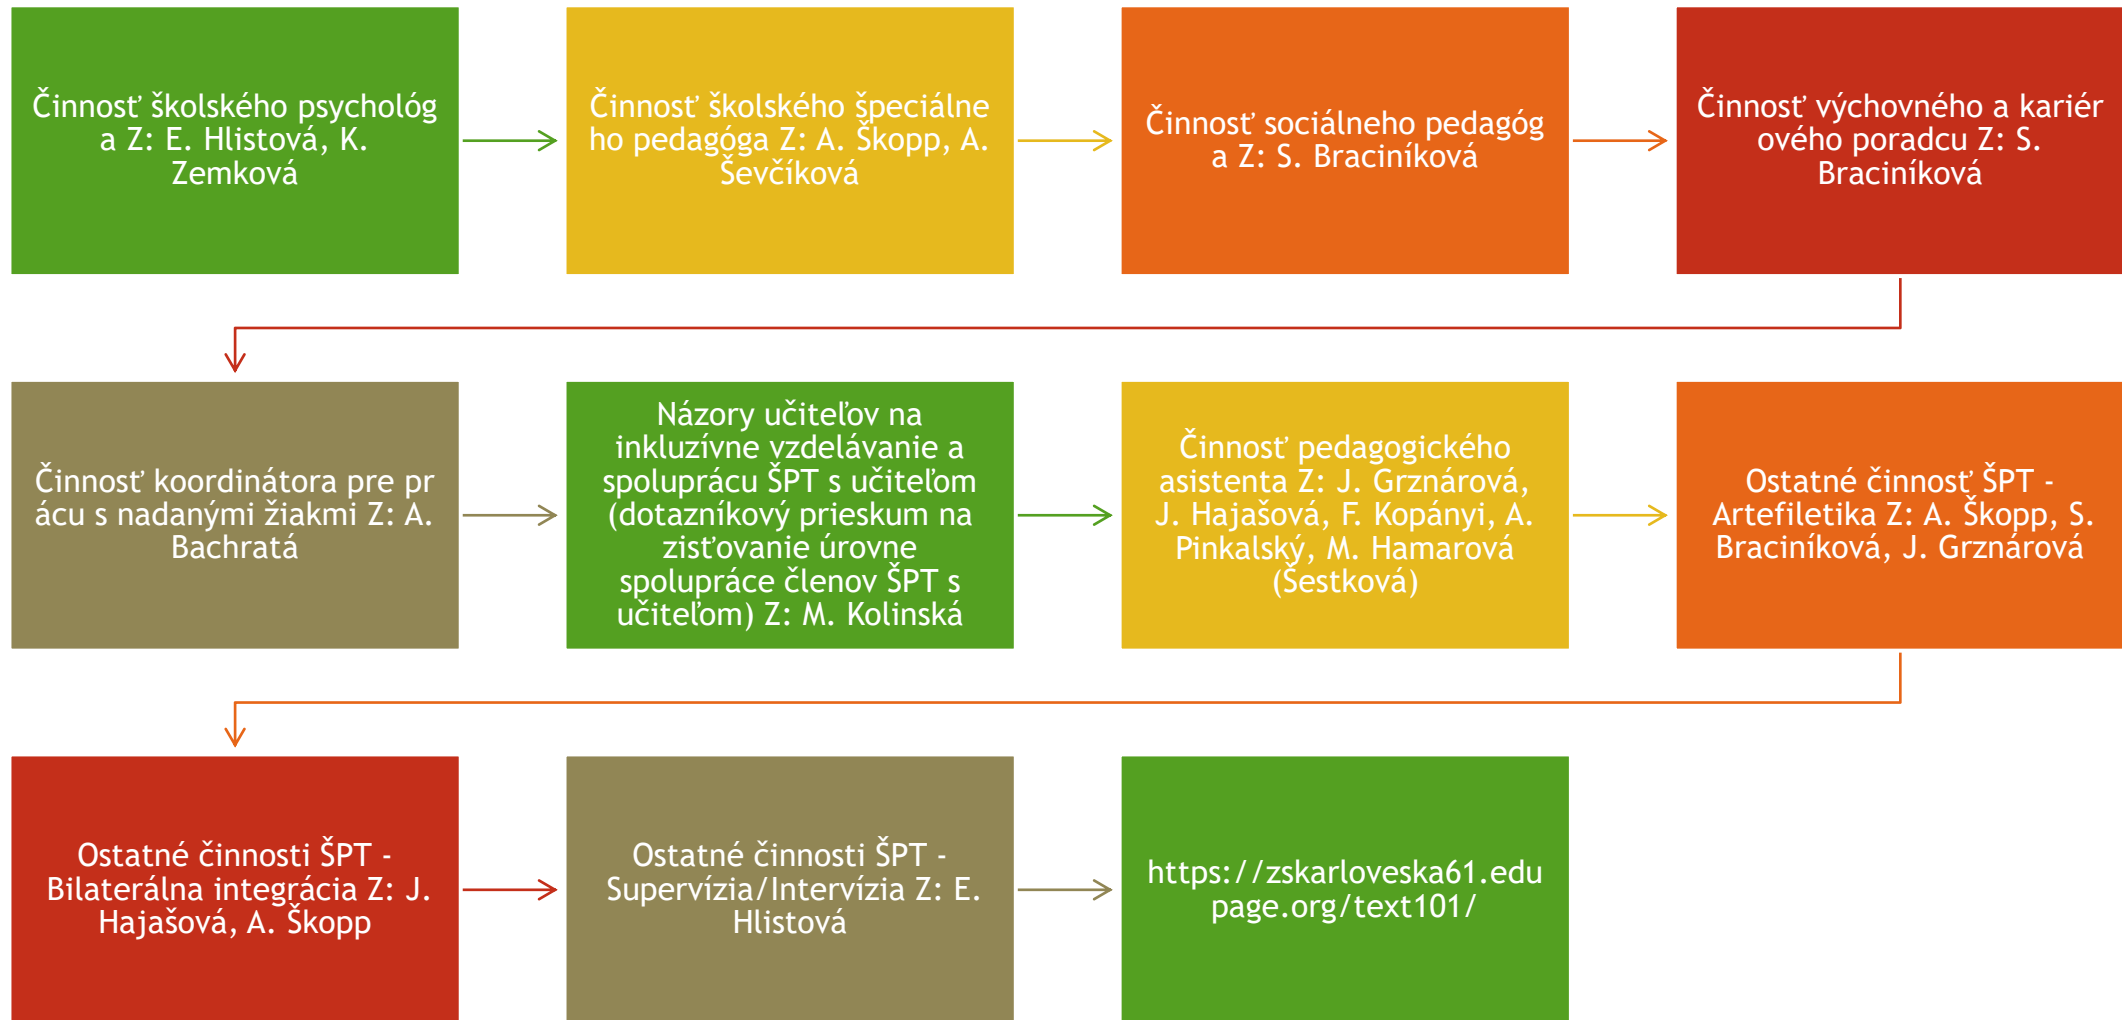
Činnosť školského psychológa Z: E. Hlistová, K. Zemková

Činnosť školského špeciálneho pedagóga Z: A. Škopp, A. Ševčíková

Činnosť sociálneho pedagóga Z: S. Braciníková

Činnosť výchovného a kariérového poradcu Z: S. Braciníková

Činnosť koordinátora pre prácu s nadanými žiakmi Z: A. Bachratá

Názory učiteľov na inkluzívne vzdelávanie a spoluprácu ŠPT s učiteľom (dotazníkový prieskum na zisťovanie úrovne spolupráce členov ŠPT s učiteľom) Z: M. Kolinská

Činnosť pedagogického asistenta Z: J. Grznárová, J. Hajašová, F. Kopányi, A. Pinkalský, M. Hamarová (Šestková)

Ostatné činnosť ŠPT - Artefiletika Z: A. Škopp, S. Braciníková, J. Grznárová

Ostatné činnosti ŠPT - Bilaterálna integrácia Z: J. Hajašová, A. Škopp

Ostatné činnosti ŠPT - Supervízia/Intervízia Z: E. Hlistová

https://zskarloveska61.edupage.org/text101/